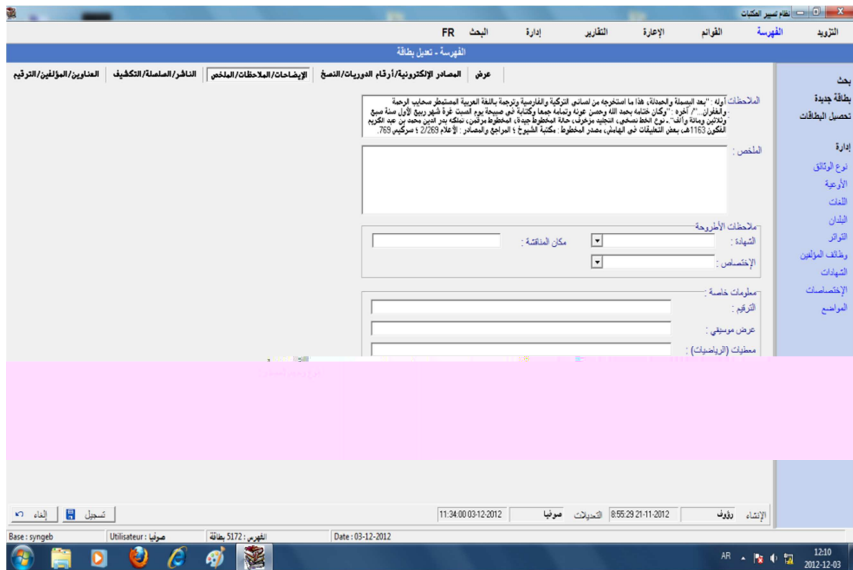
نظام تسيير المكتبات

التزويد الفهرسة القوائم الإعارة التقارير إدارة البحث FR

الفهرسة - تعديل بطاقة

العناوين/المؤلفين/الترقيم الناشر/السلسلة/التكشيف الإيضاحات/الملاحظات/الملخص المصادر الإلكترونية/أرقام الدوريات/النسخ عرض

بحث
بطاقة جديدة
تحميل البطاقات

إدارة
نوع الوثائق
الأوعية
اللغات
البلدان
التواتر
وظائف المؤلفين
الشهادات
الإختصاصات
المواضيع

الملاحظات : أوله : "بعد البسملة والحمدلة، هذا ما استخرجه من لساني التركية والفارسية وترجمة باللغة العربية المستمطر سحائب الرحمة ... والغفران ..." آخره : "وكان ختامه بحمد الله وحسن عونه وتمامه جمعا وكتابة في صبيحة يوم السبت غرة شهر ربيع الأول سنة سبع وثلاثين ومائة وألف" - نوع الخط نسخي، التجليد مزخرف، حالة المخطوط جيدة، المخطوط مرقمن، تملكه بدر الدين محمد بن عبد الكريم المكون 1163هـ، بعض التعليقات في الهامش، مصدر المخطوط: مكتبة الشيوخ ؛ المراجع والمصادر : الأعلام 2/269 ؛ سركيس 769.

الملخص :

ملاحظات الأطروحة
الشهادة : مكان المناقشة :
الإختصاص :

معلومات خاصة
الترقيم :
عرض موسيقي :
معطيات (الرياضيات) :

الإنشاء رؤوف 21-11-2012 8:55:29 التعديلات صوفيا 03-12-2012 11:34:00 تسجيل إلغاء

Base : syngeb Utilisateur : صوفيا الفهرس : 5172 بطاقة Date : 03-12-2012

AR 12:10 2012-12-03